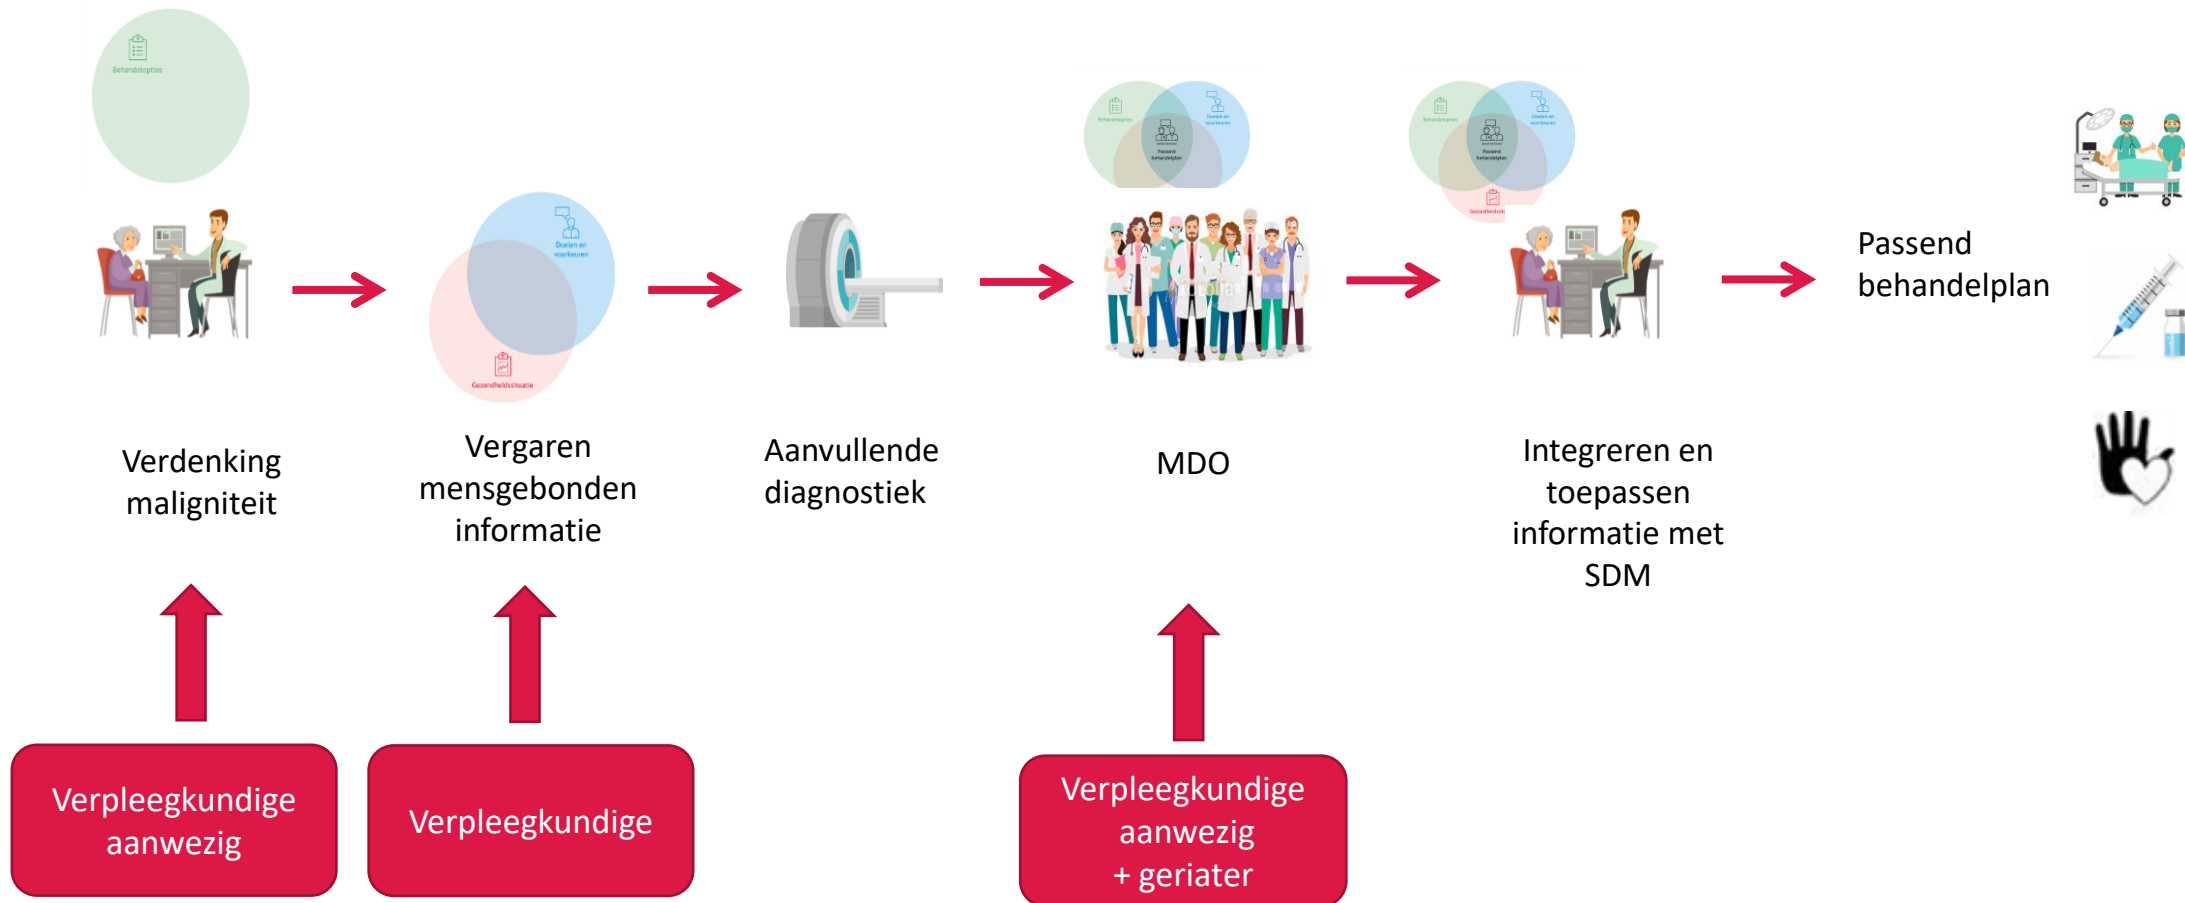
Behandelopties

Doelen en voorkeuren

Gezondheidssituatie

Verdenking maligniteit

Vergaren mensgebonden informatie

Aanvullende diagnostiek

MDO

Integreren en toepassen informatie met SDM

Passend behandelplan

Verpleegkundige aanwezig

Verpleegkundige

Verpleegkundige aanwezig + geriater